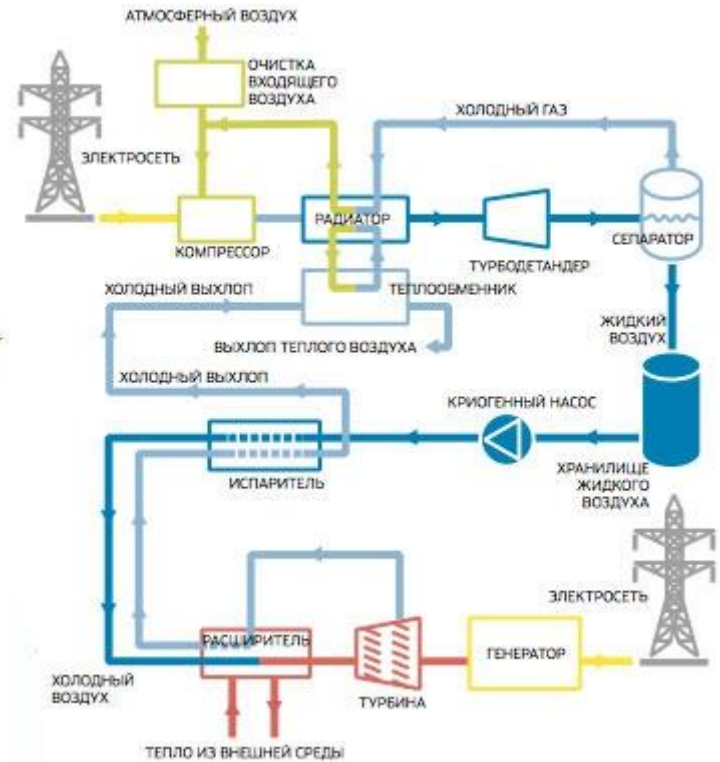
АТМОСФЕРНЫЙ ВОЗДУХ

ОЧИСТКА ВХОДЯЩЕГО ВОЗДУХА

ХОЛОДНЫЙ ГАЗ

ЭЛЕКТРОСЕТЬ

РАДИАТОР

КОМПРЕССОР

ТУРБОДЕТАНДЕР

СЕПАРАТОР

ХОЛОДНЫЙ ВЫХЛОП

ТЕПЛООБМЕННИК

ЖИДКИЙ ВОЗДУХ

ВЫХЛОП ТЕПЛОГО ВОЗДУХА

ХОЛОДНЫЙ ВЫХЛОП

КРИОГЕННЫЙ НАСОС

ИСПАРИТЕЛЬ

ХРАНИЛИЩЕ ЖИДКОГО ВОЗДУХА

ЭЛЕКТРОСЕТЬ

РАСШИРИТЕЛЬ

ГЕНЕРАТОР

ХОЛОДНЫЙ ВОЗДУХ

ТУРБИНА

ТЕПЛО ИЗ ВНЕШНЕЙ СРЕДЫ